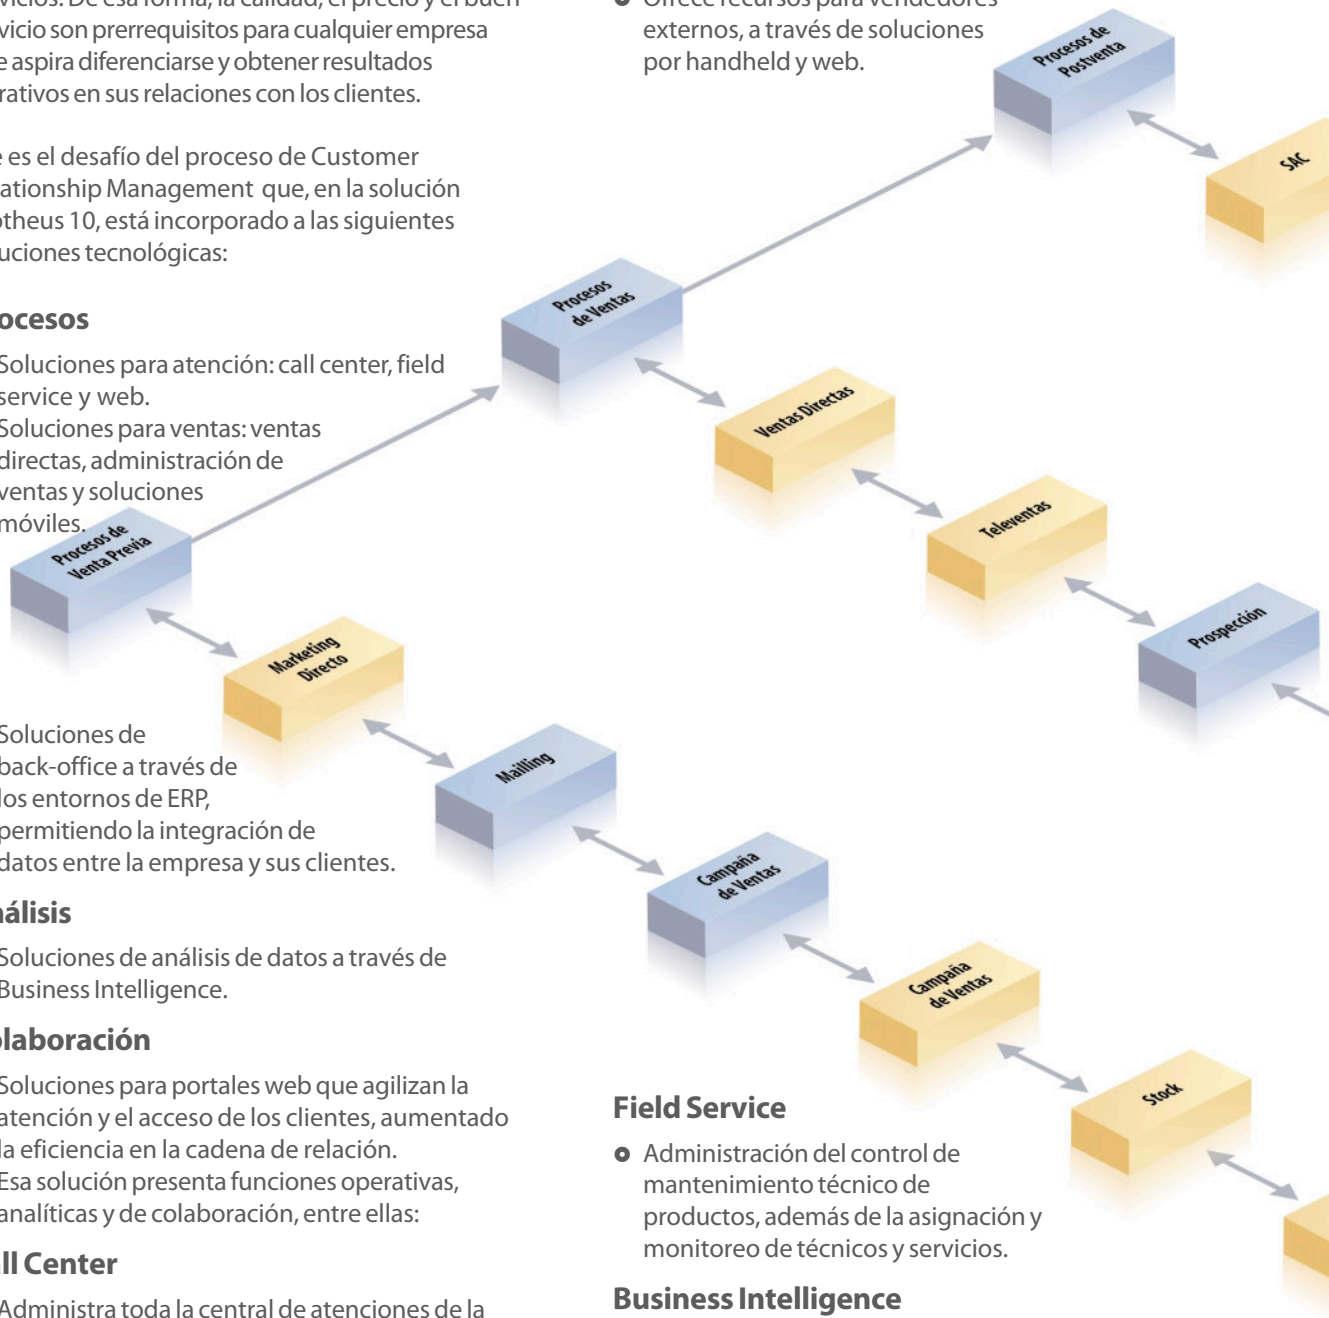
vicios. De esa forma, la calidad, el precio y el buen vicio son prerrequisitos para cualquier empresa e aspira diferenciarse y obtener resultados rativos en sus relaciones con los clientes.

e es el desafío del proceso de Customer ationship Management que, en la solución otheus 10, está incorporado a las siguientes uciones tecnológicas:

ocesos

Soluciones para atención: call center, field service y web.
Soluciones para ventas: ventas directas, administración de ventas y soluciones móviles.

Soluciones de back-office a través de los entornos de ERP, permitiendo la integración de datos entre la empresa y sus clientes.

álisis

Soluciones de análisis de datos a través de Business Intelligence.

laboración

Soluciones para portales web que agilizan la atención y el acceso de los clientes, aumentado la eficiencia en la cadena de relación.
Esa solución presenta funciones operativas, analíticas y de colaboración, entre ellas:

ll Center

Administra toda la central de atenciones de la

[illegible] externos, a través de soluciones por handheld y web.

Procesos de Postventa

SAC

Procesos de Ventas

Ventas Directas

Televentas

Prospección

Procesos de Venta Previa

Marketing Directo

Mailling

Campaña de Ventas

Campaña de Ventas

Stock

Field Service

Administración del control de mantenimiento técnico de productos, además de la asignación y monitoreo de técnicos y servicios.

Business Intelligence